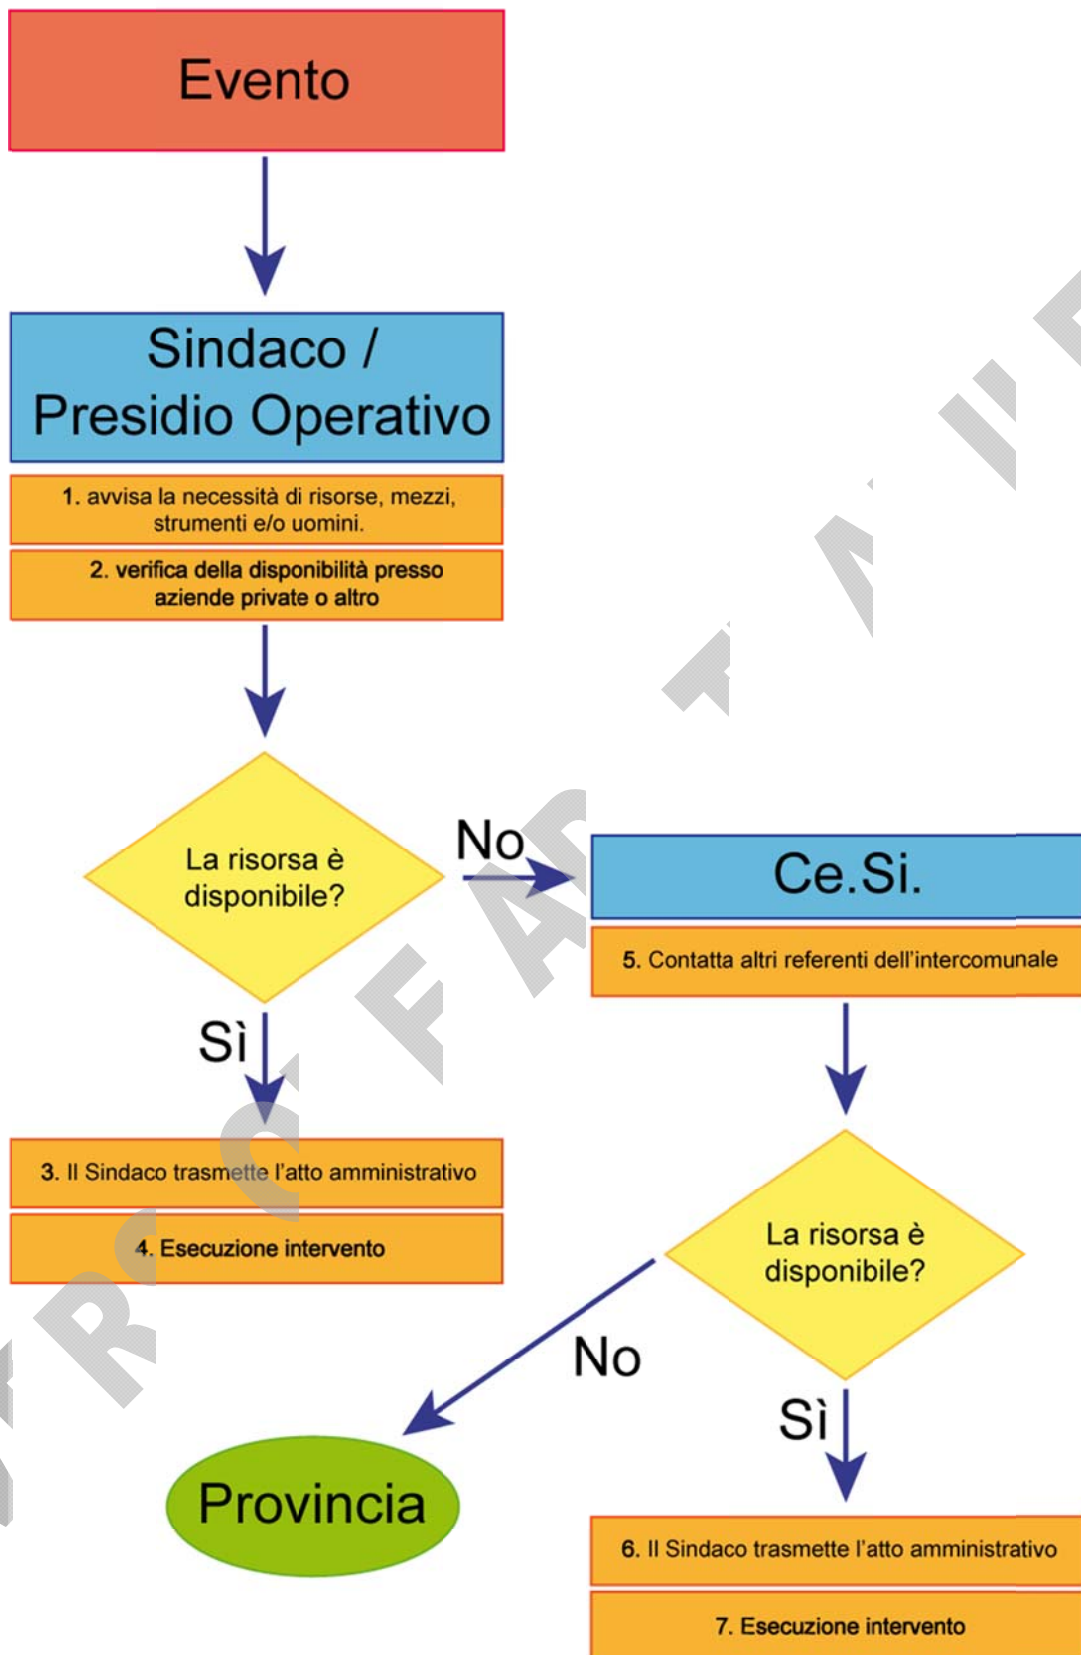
Evento

Sindaco / Presidio Operativo

1. avvisa la necessità di risorse, mezzi, strumenti e/o uomini.

2. verifica della disponibilità presso aziende private o altro

La risorsa è disponibile?

No

Ce.Si.

5. Contatta altri referenti dell'intercomunale

Sì

3. Il Sindaco trasmette l'atto amministrativo

4. Esecuzione intervento

La risorsa è disponibile?

No

Sì

Provincia

6. Il Sindaco trasmette l'atto amministrativo

7. Esecuzione intervento

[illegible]